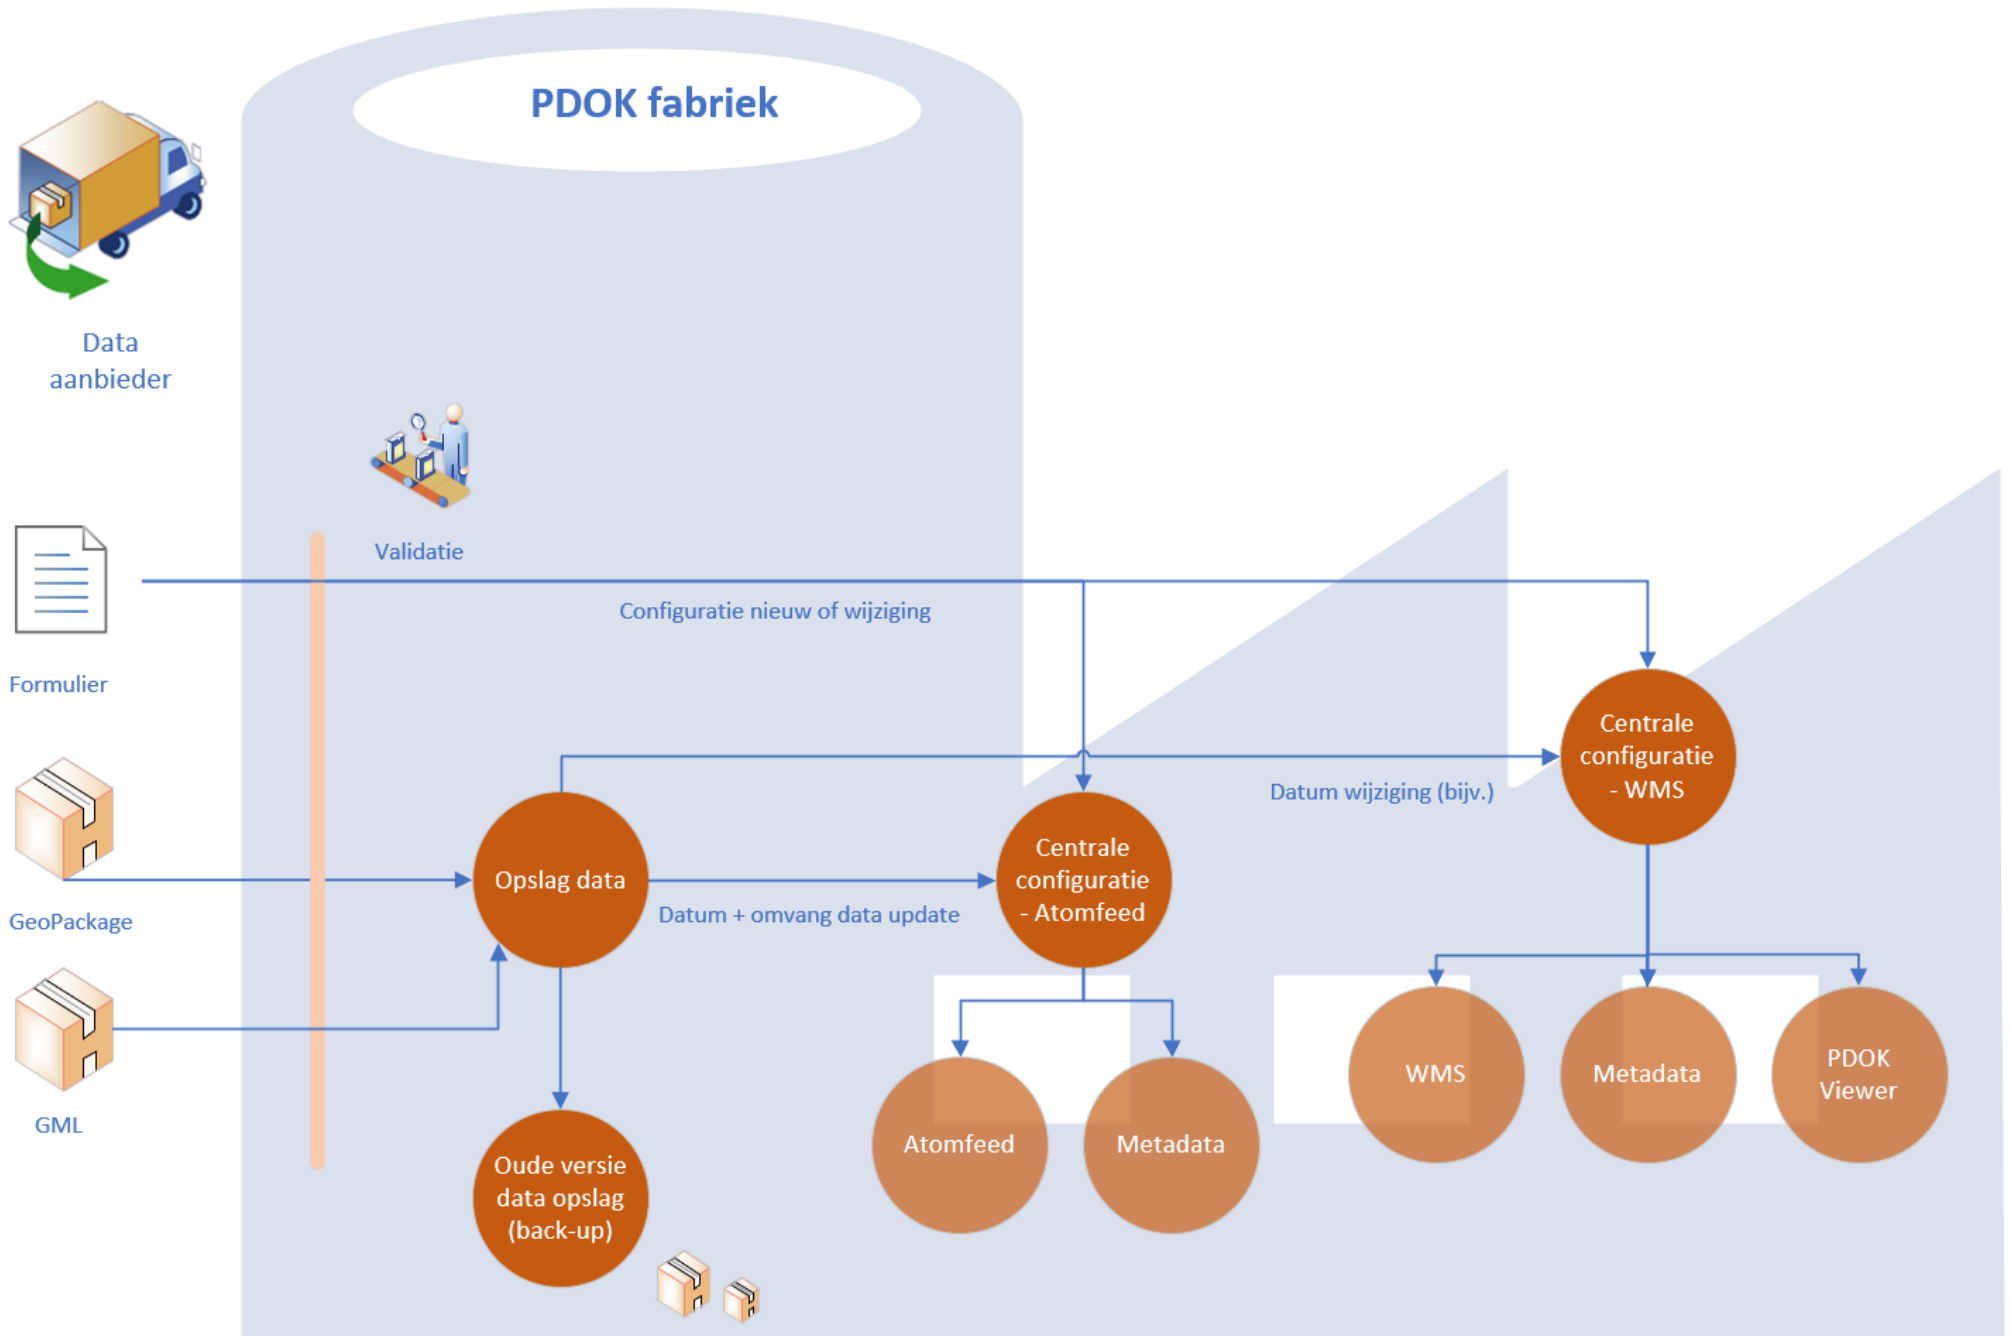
PDOK fabriek

Data aanbieder

Validatie

Formulier

Configuratie nieuw of wijziging

GeoPackage

GML

Opslag data

Datum + omvang data update

Centrale configuratie - Atomfeed

Datum wijziging (bijv.)

Centrale configuratie - WMS

Oude versie data opslag (back-up)

Atomfeed

Metadata

WMS

Metadata

PDOK Viewer